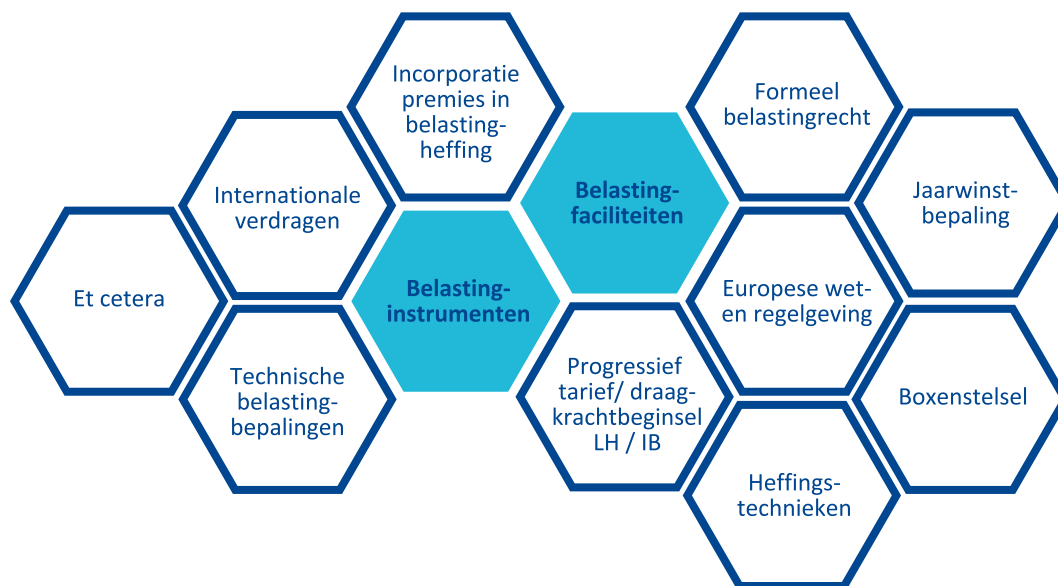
Incorporatie premies in belastingheffing

Formeel belastingrecht

Internationale verdragen

Belastingfaciliteiten

Jaarwinstbepaling

Et cetera

Belastinginstrumenten

Europese wet- en regelgeving

Technische belastingbepalingen

Progressief tarief/ draagkrachtbeginsel LH / IB

Boxenstelsel

Heffingstechnieken